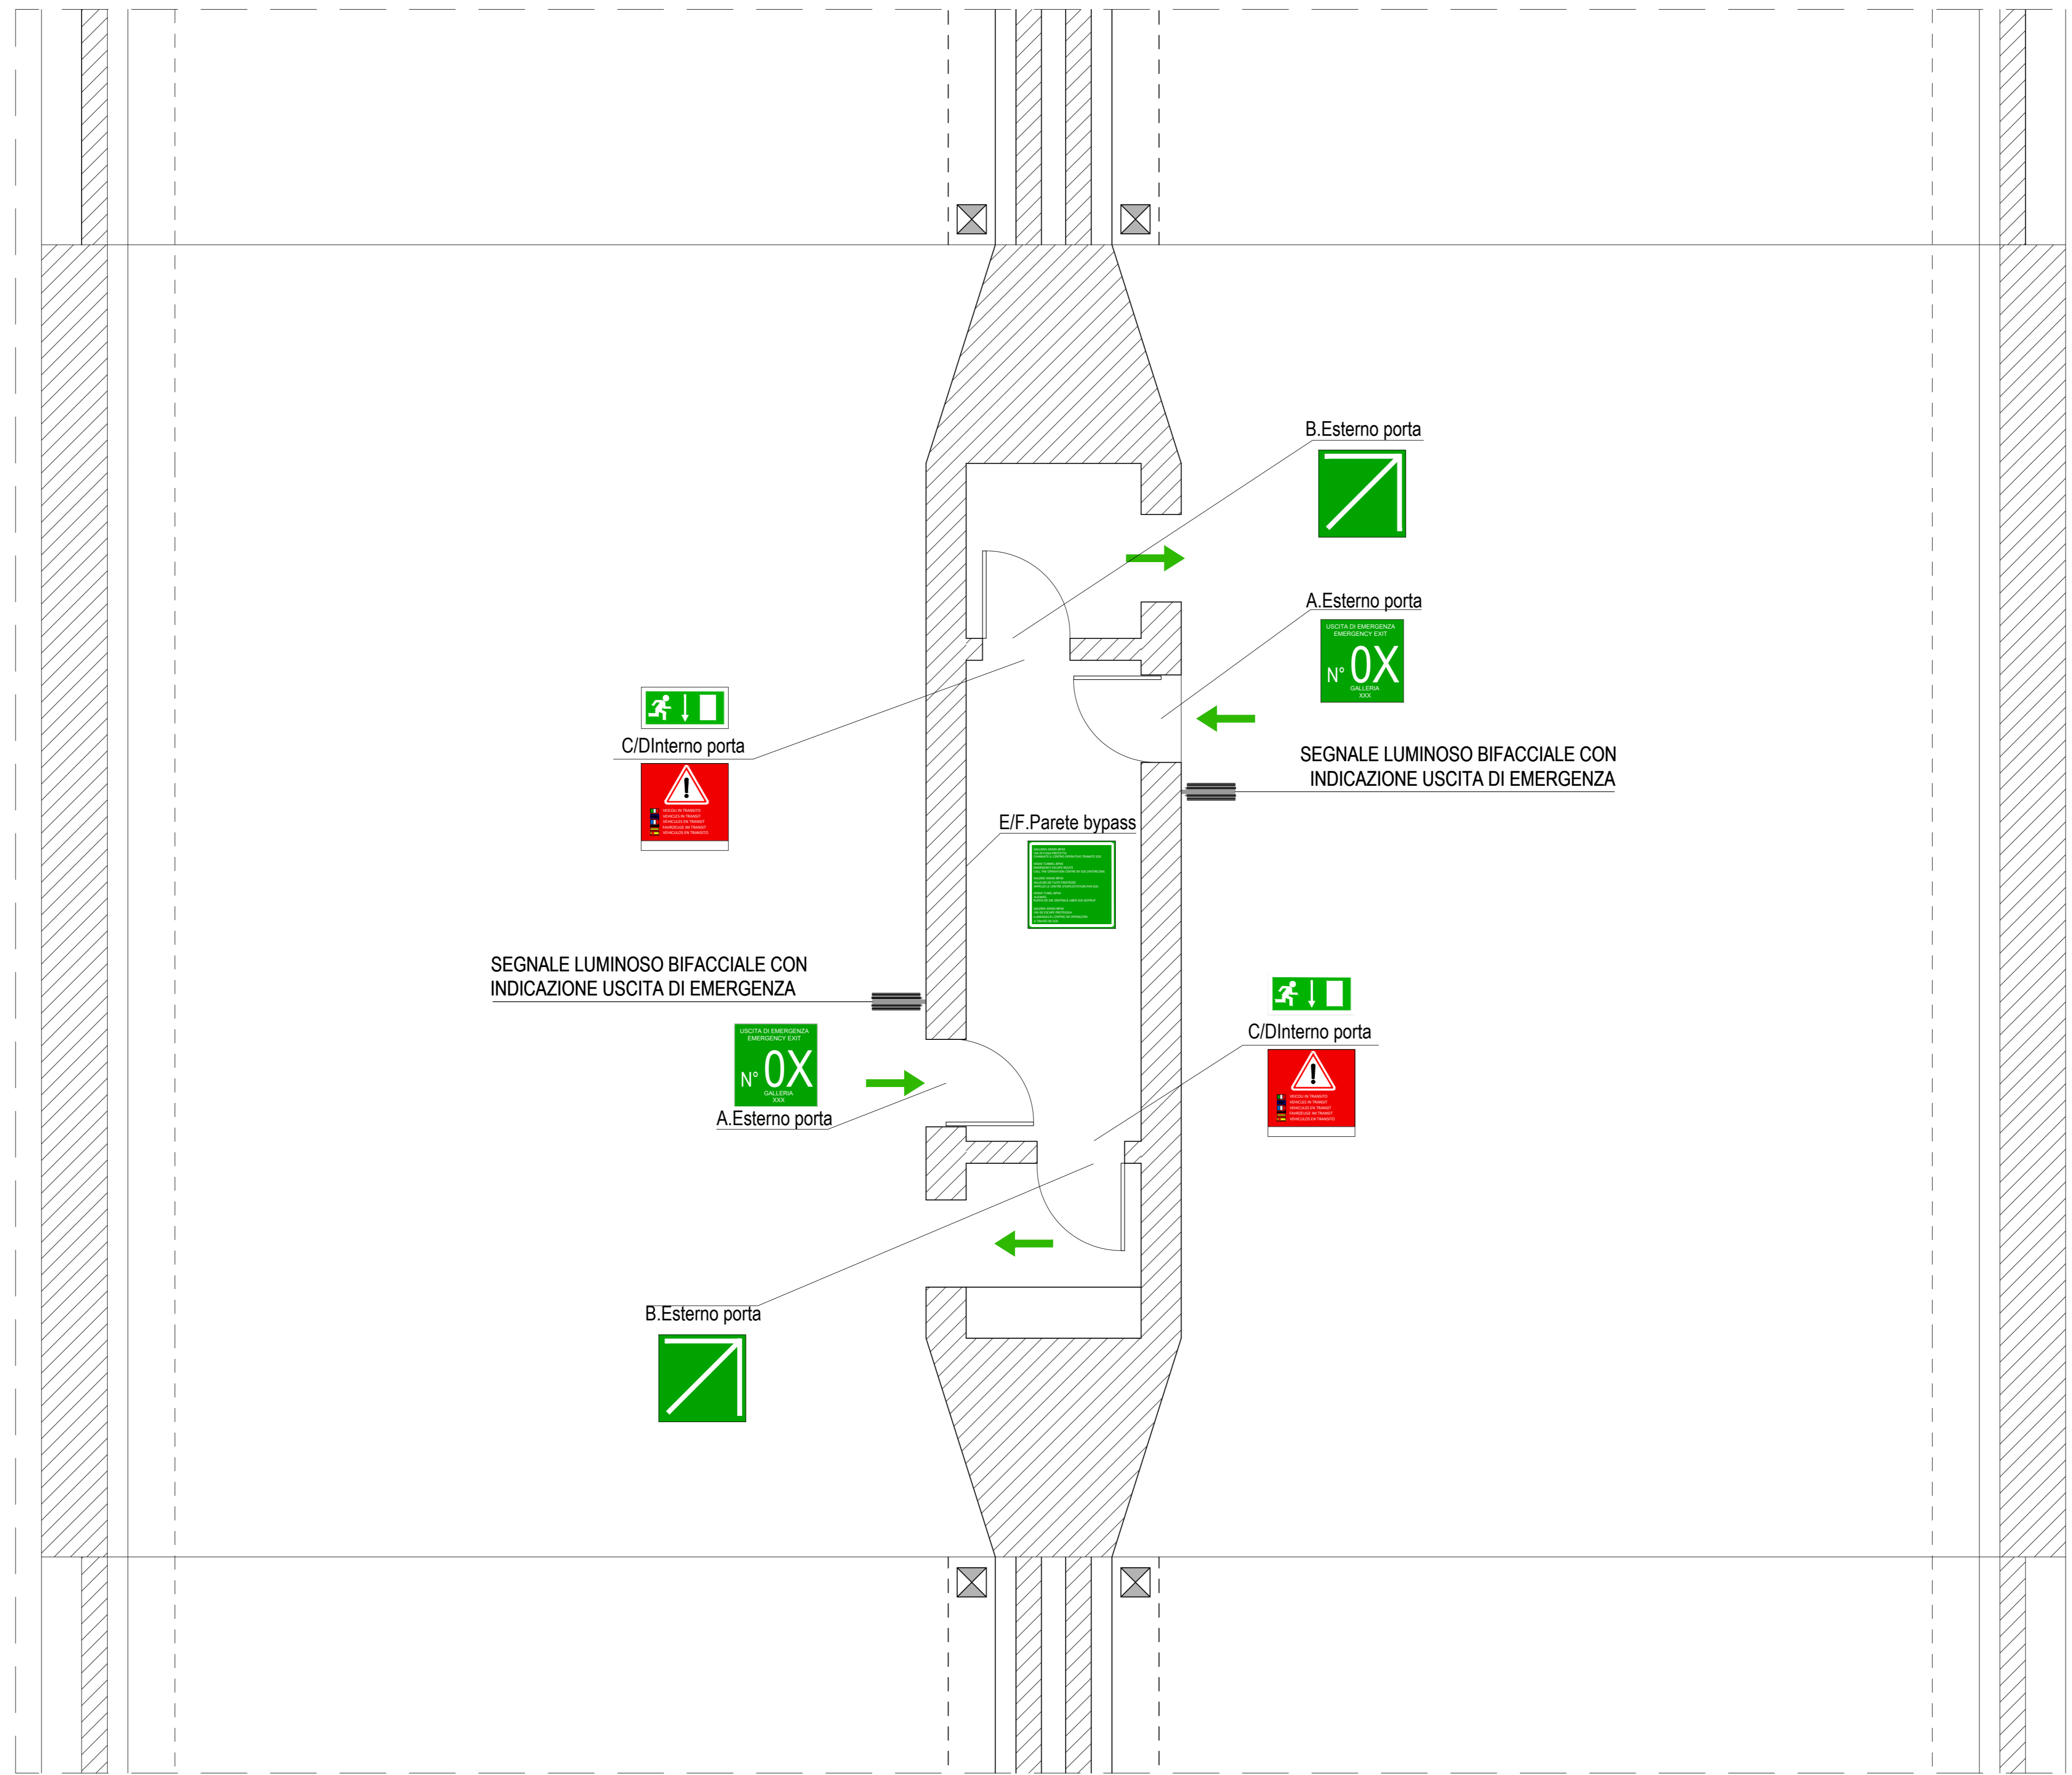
B.Esterno porta

A.Esterno porta

USCITA DI EMERGENZA
EMERGENCY EXIT
N° 0X
GALLERIA
XXX

C/DInterno porta

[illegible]

SEGNALE LUMINOSO BIFACCIALE CON INDICAZIONE USCITA DI EMERGENZA

E/F.Parete bypass

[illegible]

SEGNALE LUMINOSO BIFACCIALE CON INDICAZIONE USCITA DI EMERGENZA

USCITA DI EMERGENZA
EMERGENCY EXIT
N° 0X
GALLERIA
XXX

A.Esterno porta

C/DInterno porta

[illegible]

B.Esterno porta